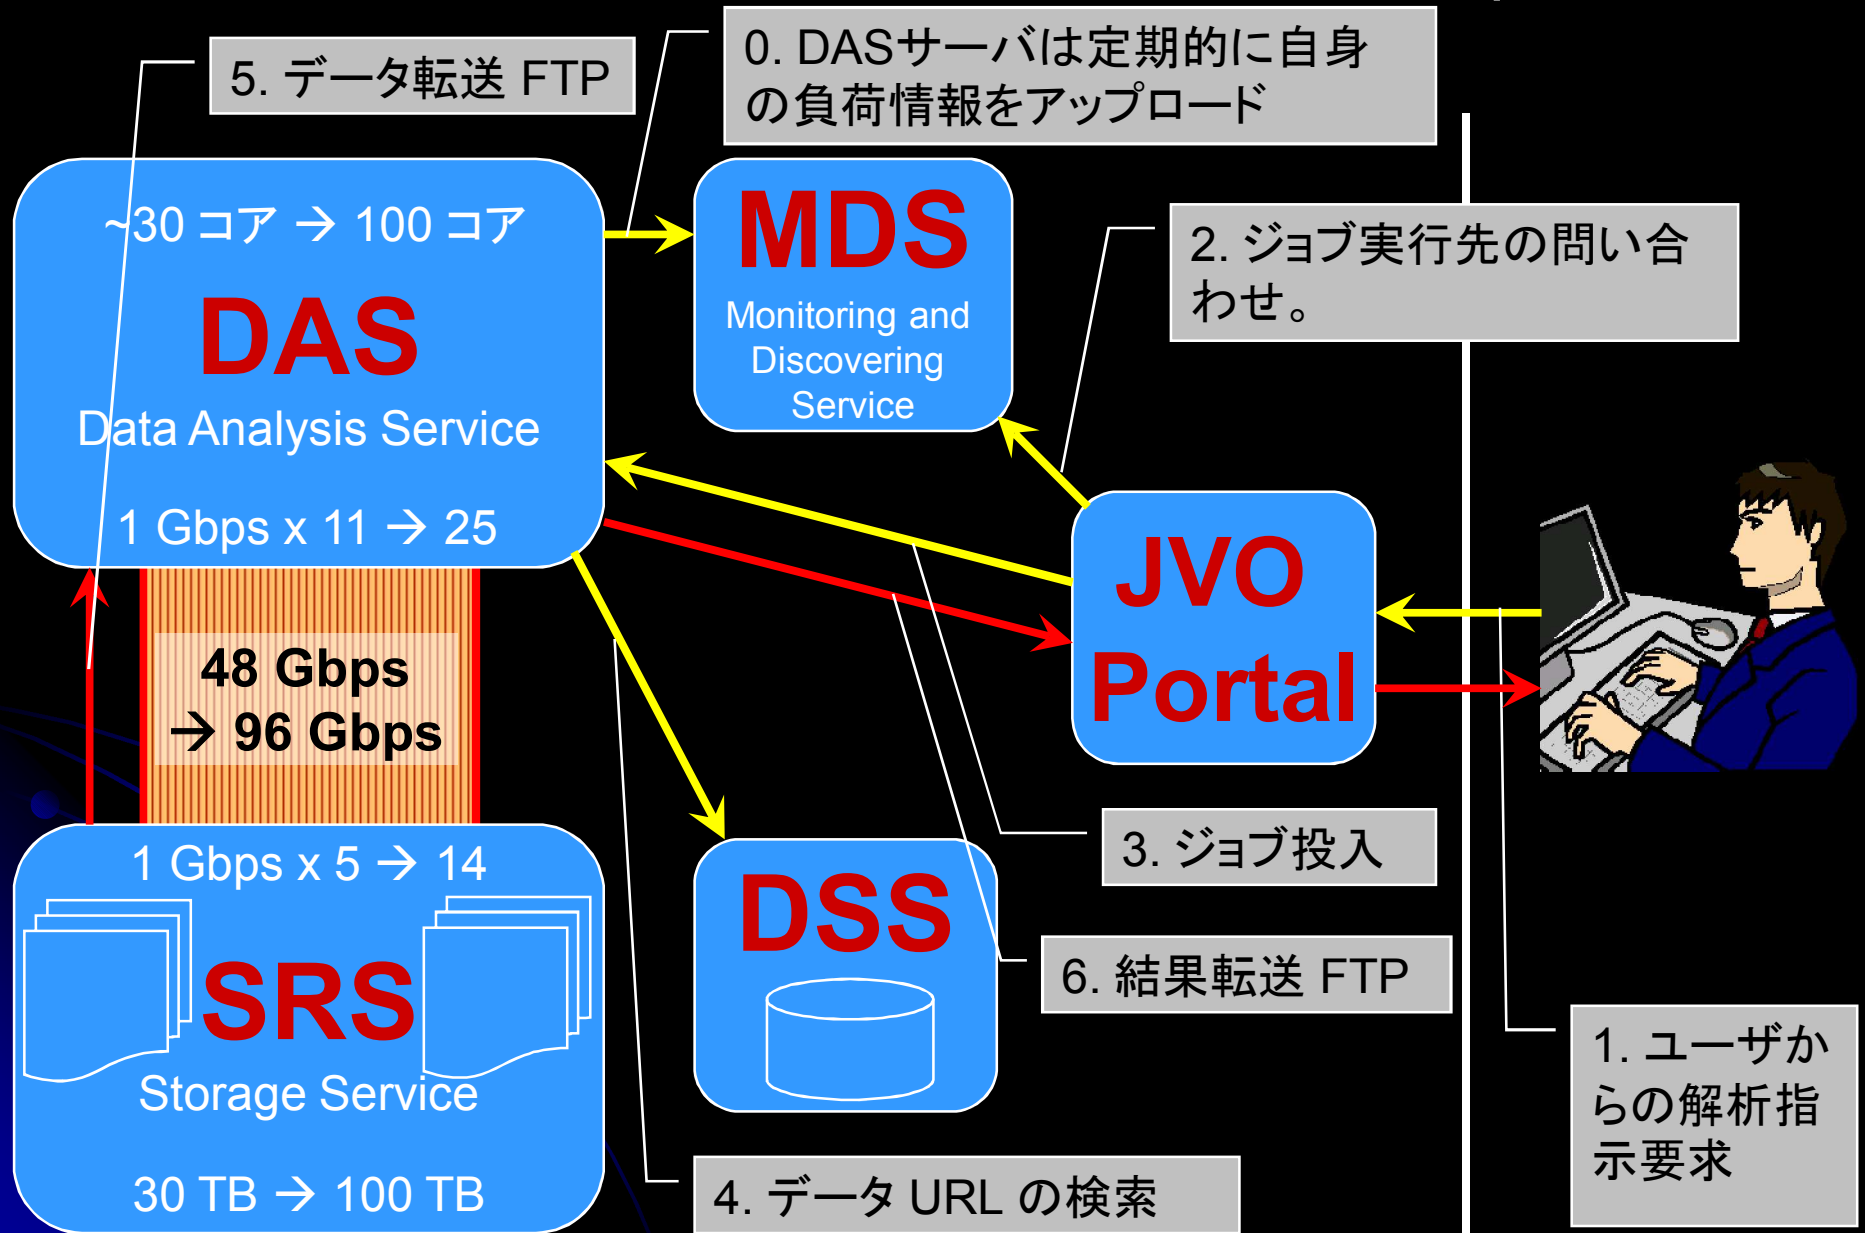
5. データ転送 FTP

0. DASサーバは定期的に自身の負荷情報をアップロード

~30 コア → 100 コア

DAS

Data Analysis Service

1 Gbps x 11 → 25

MDS

Monitoring and Discovering Service

2. ジョブ実行先の問い合わせ。

JVO Portal

48 Gbps → 96 Gbps

1 Gbps x 5 → 14

SRS

Storage Service

30 TB → 100 TB

DSS

3. ジョブ投入

6. 結果転送 FTP

1. ユーザからの解析指示要求

4. データ URL の検索